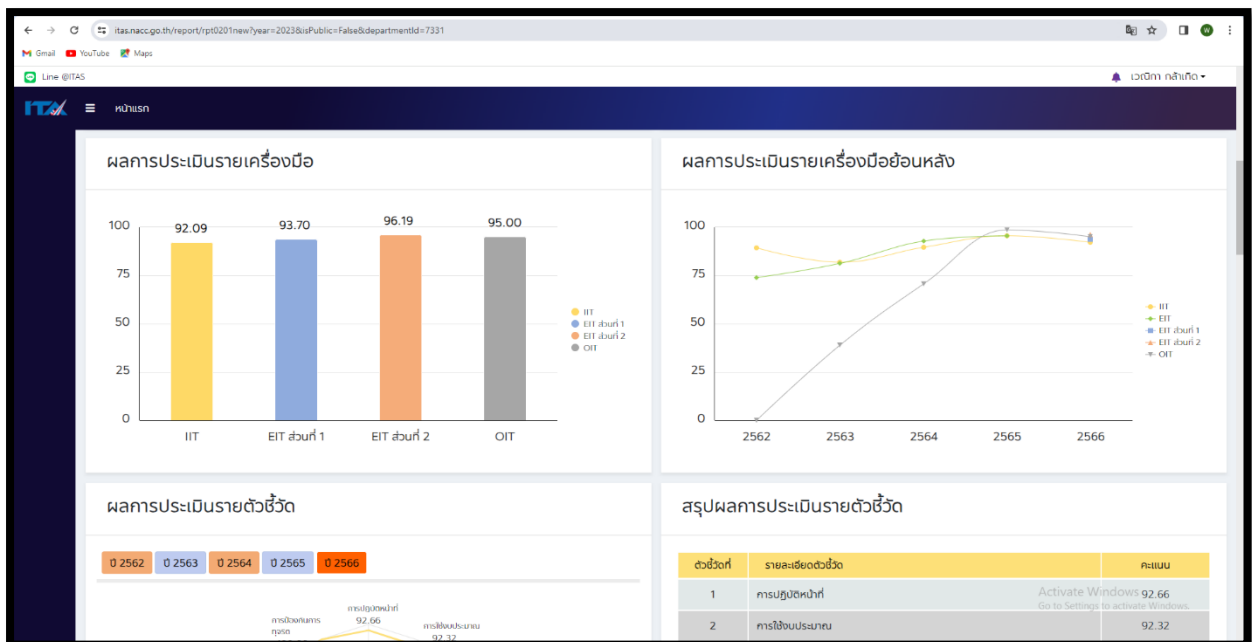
itas.nacc.go.th/report/rpt0201new?year=2023&isPublic=False&departmentId=7331

Gmail YouTube Maps

Line @ITAS

เวณิกา กล้าเกิด

ITA หน้าแรก

ผลการประเมินรายเครื่องมือ

| | IIT | EIT ส่วนที่ 1 | EIT ส่วนที่ 2 | OIT |
|---|---|---|---|---|
| คะแนน | 92.09 | 93.70 | 96.19 | 95.00 |

100
75
50
25
0

IIT
EIT ส่วนที่ 1
EIT ส่วนที่ 2
OIT

ผลการประเมินรายเครื่องมือย้อนหลัง

100
75
50
25
0

2562 2563 2564 2565 2566

IIT
EIT
EIT ส่วนที่ 1
EIT ส่วนที่ 2
OIT

ผลการประเมินรายตัวชี้วัด

ปี 2562 ปี 2563 ปี 2564 ปี 2565 ปี 2566

การปฏิบัติหน้าที่
92.66
การป้องกันการทุจริต
การใช้งบประมาณ
92.32

สรุปผลการประเมินรายตัวชี้วัด

| ตัวชี้วัดที่ | รายละเอียดตัวชี้วัด | คะแนน |
|---|---|---|
| 1 | การปฏิบัติหน้าที่ | 92.66 |
| 2 | การใช้งบประมาณ | 92.32 |

Activate Windows
Go to Settings to activate Windows.